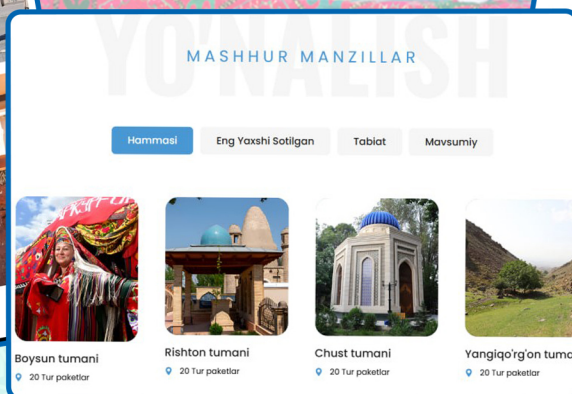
YO'NALISH

MASHHUR MANZILLAR

Hammasi
Eng Yaxshi Sotilgan
Tabiat
Mavsumiy

Boysun tumani
20 Tur paketlar

Rishton tumani
20 Tur paketlar

Chust tumani
20 Tur paketlar

Yangiqo'rg'on tuma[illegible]
20 Tur paketlar